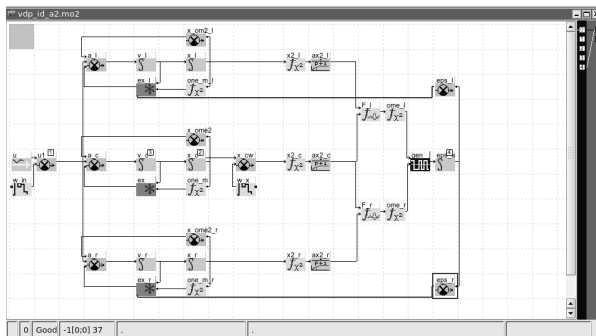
vdp_id_a2.mo2

x_om2_l
a_l
v_l
x_l
x2_l
ax2_l
ex_l
one_m_l
eps_l
F_l
ome_l
u
u1
x_ome2
a_c
v
x
x_cw
x2_c
ax2_c
gen
eps
w_in
ex
one_m
w_x
F_r
ome_r
x_ome2_r
a_r
v_r
x_r
x2_r
ax2_r
ex_r
one_m_r
eps_r

0 | Good | -1[0;0] 37 | . | .